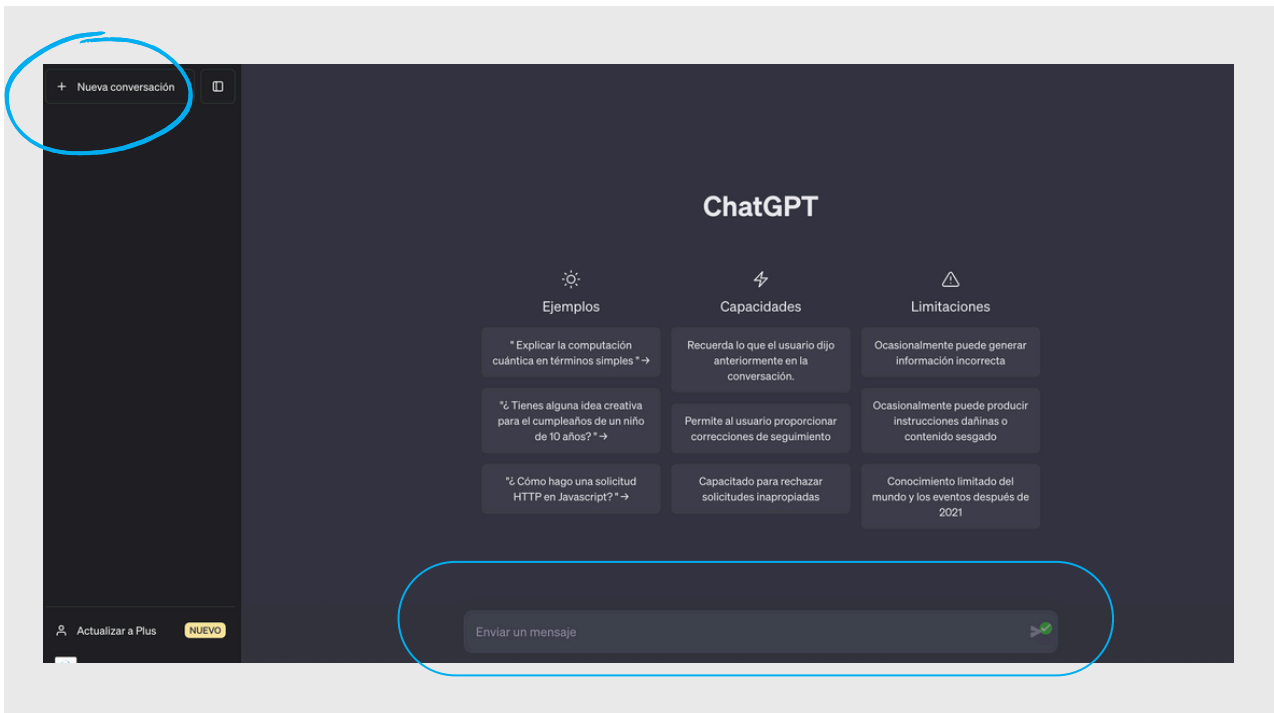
+ Nueva conversación

ChatGPT

Ejemplos

" Explicar la computación cuántica en términos simples " →

"¿ Tienes alguna idea creativa para el cumpleaños de un niño de 10 años? " →

"¿ Cómo hago una solicitud HTTP en Javascript? " →

Capacidades

Recuerda lo que el usuario dijo anteriormente en la conversación.

Permite al usuario proporcionar correcciones de seguimiento

Capacitado para rechazar solicitudes inapropiadas

Limitaciones

Ocasionalmente puede generar información incorrecta

Ocasionalmente puede producir instrucciones dañinas o contenido sesgado

Conocimiento limitado del mundo y los eventos después de 2021

Actualizar a Plus NUEVO

Enviar un mensaje